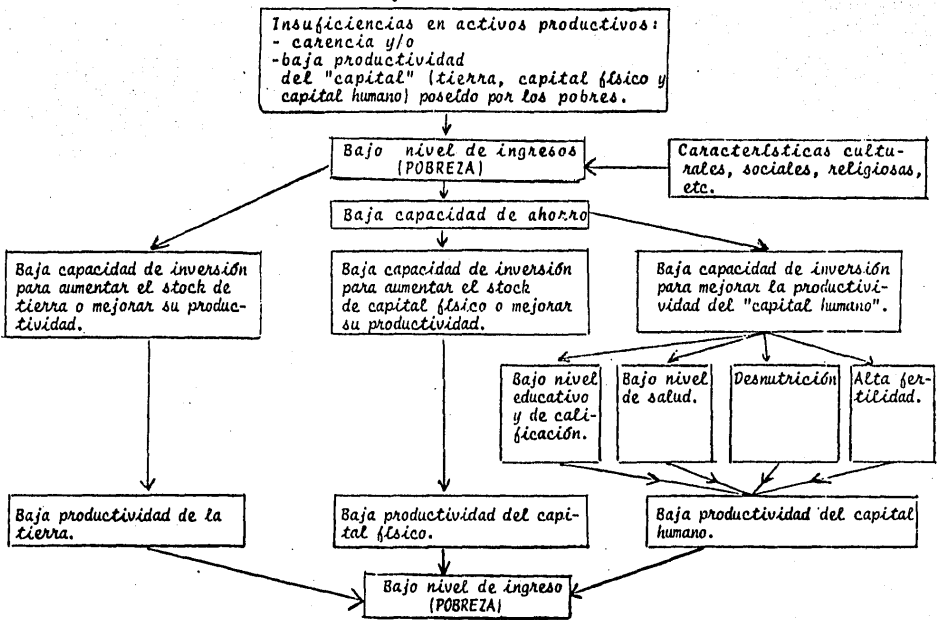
Insuficiencias en activos productivos:
- carencia y/o
-baja productividad
del "capital" (tierra, capital físico y capital humano) poseído por los pobres.

Bajo nivel de ingresos (POBREZA)

Características culturales, sociales, religiosas, etc.

Baja capacidad de ahorro

Baja capacidad de inversión para aumentar el stock de tierra o mejorar su productividad.

Baja capacidad de inversión para aumentar el stock de capital físico o mejorar su productividad.

Baja capacidad de inversión para mejorar la productividad del "capital humano".

Bajo nivel educativo y de calificación.

Bajo nivel de salud.

Desnutrición

Alta fertilidad.

Baja productividad de la tierra.

Baja productividad del capital físico.

Baja productividad del capital humano.

Bajo nivel de ingreso (POBREZA)